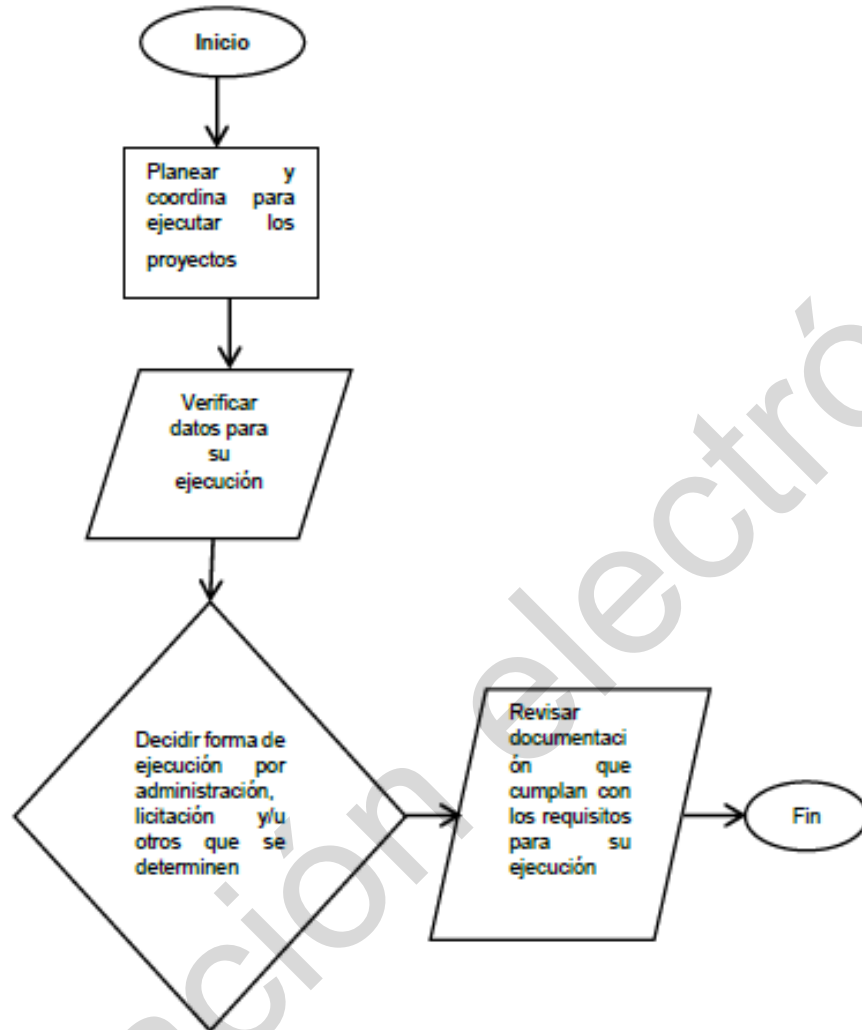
Inicio

Planear y coordina para ejecutar los proyectos

Verificar datos para su ejecución

Decidir forma de ejecución por administración, licitación y/u otros que se determinen

Revisar documentación que cumplan con los requisitos para su ejecución

Fin

ción electró